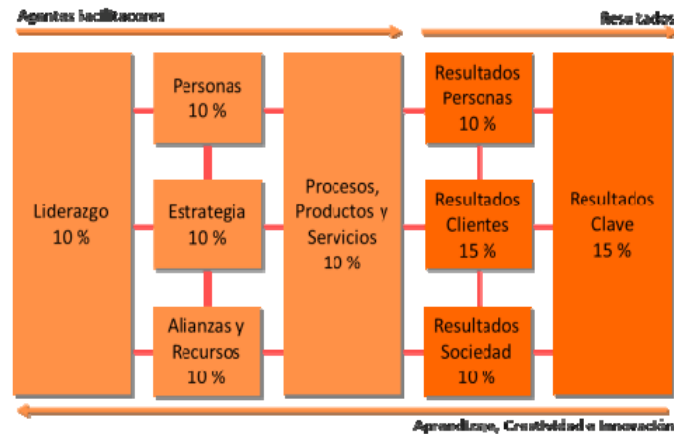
Agentes facilitadores

Resultados

Liderazgo
10 %

Personas
10 %

Estrategia
10 %

Alianzas y Recursos
10 %

Procesos, Productos y Servicios
10 %

Resultados Personas
10 %

Resultados Clientes
15 %

Resultados Sociedad
10 %

Resultados Clave
15 %

Aprendizaje, Creatividad e Innovación